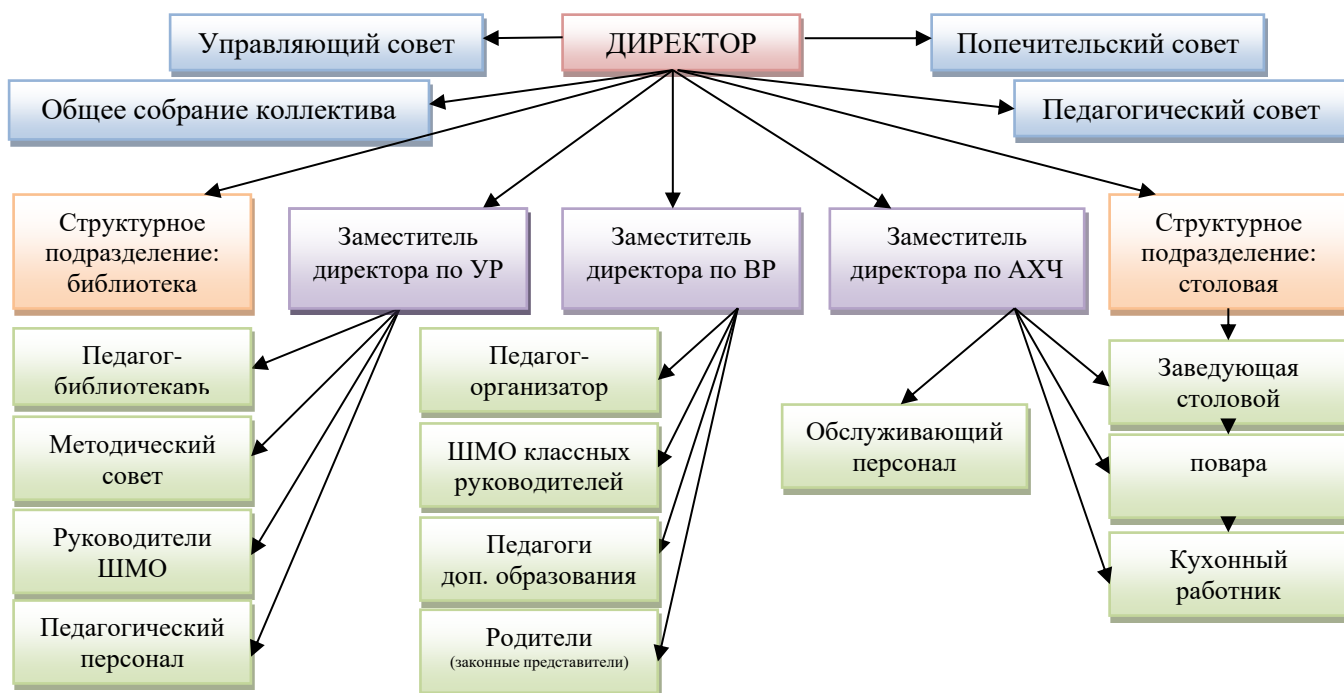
Управляющий совет

ДИРЕКТОР

Попечительский совет

Общее собрание коллектива

Педагогический совет

Структурное подразделение: библиотека

Заместитель директора по УР

Заместитель директора по ВР

Заместитель директора по АХЧ

Структурное подразделение: столовая

Педагог-библиотекарь

Методический совет

Руководители ШМО

Педагогический персонал

Педагог-организатор

ШМО классных руководителей

Педагоги доп. образования

Родители (законные представители)

Обслуживающий персонал

Заведующая столовой

повара

Кухонный работник